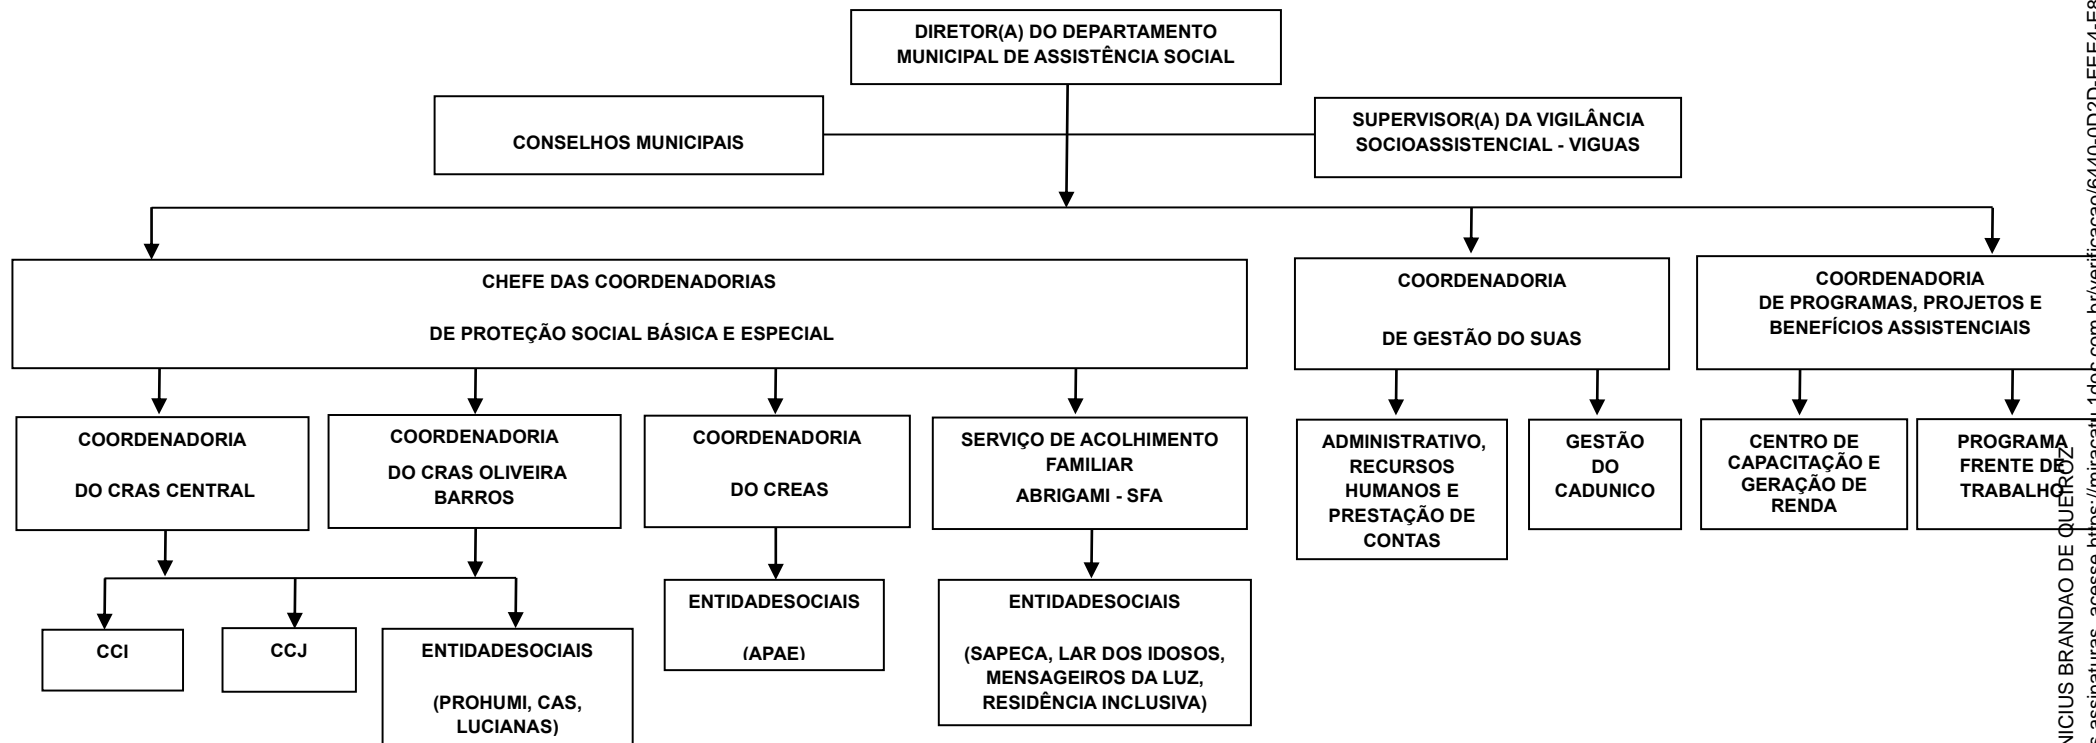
DIRETOR(A) DO DEPARTAMENTO MUNICIPAL DE ASSISTÊNCIA SOCIAL

CONSELHOS MUNICIPAIS

SUPERVISOR(A) DA VIGILÂNCIA SOCIOASSISTENCIAL - VIGUAS

CHEFE DAS COORDENADORIAS

DE PROTEÇÃO SOCIAL BÁSICA E ESPECIAL

COORDENADORIA

DE GESTÃO DO SUAS

COORDENADORIA DE PROGRAMAS, PROJETOS E BENEFÍCIOS ASSISTENCIAIS

COORDENADORIA

DO CRAS CENTRAL

COORDENADORIA

DO CRAS OLIVEIRA BARROS

COORDENADORIA

DO CREAS

SERVIÇO DE ACOLHIMENTO FAMILIAR

ABRIGAMI - SFA

ADMINISTRATIVO, RECURSOS HUMANOS E PRESTAÇÃO DE CONTAS

GESTÃO DO CADUNICO

CENTRO DE CAPACITAÇÃO E GERAÇÃO DE RENDA

PROGRAMA FRENTE DE TRABALHO

CCI

CCJ

ENTIDADESOCIAIS

(PROHUMI, CAS, LUCIANAS)

ENTIDADESOCIAIS

(APAE)

ENTIDADESOCIAIS

(SAPECA, LAR DOS IDOSOS, MENSAGEIROS DA LUZ, RESIDÊNCIA INCLUSIVA)

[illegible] assinaturas, acesse https://mirassol.1doc.com.br/verificacao/6440-0D2D-EEE4-F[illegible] NICIUS BRANDAO DE QUEIROZ